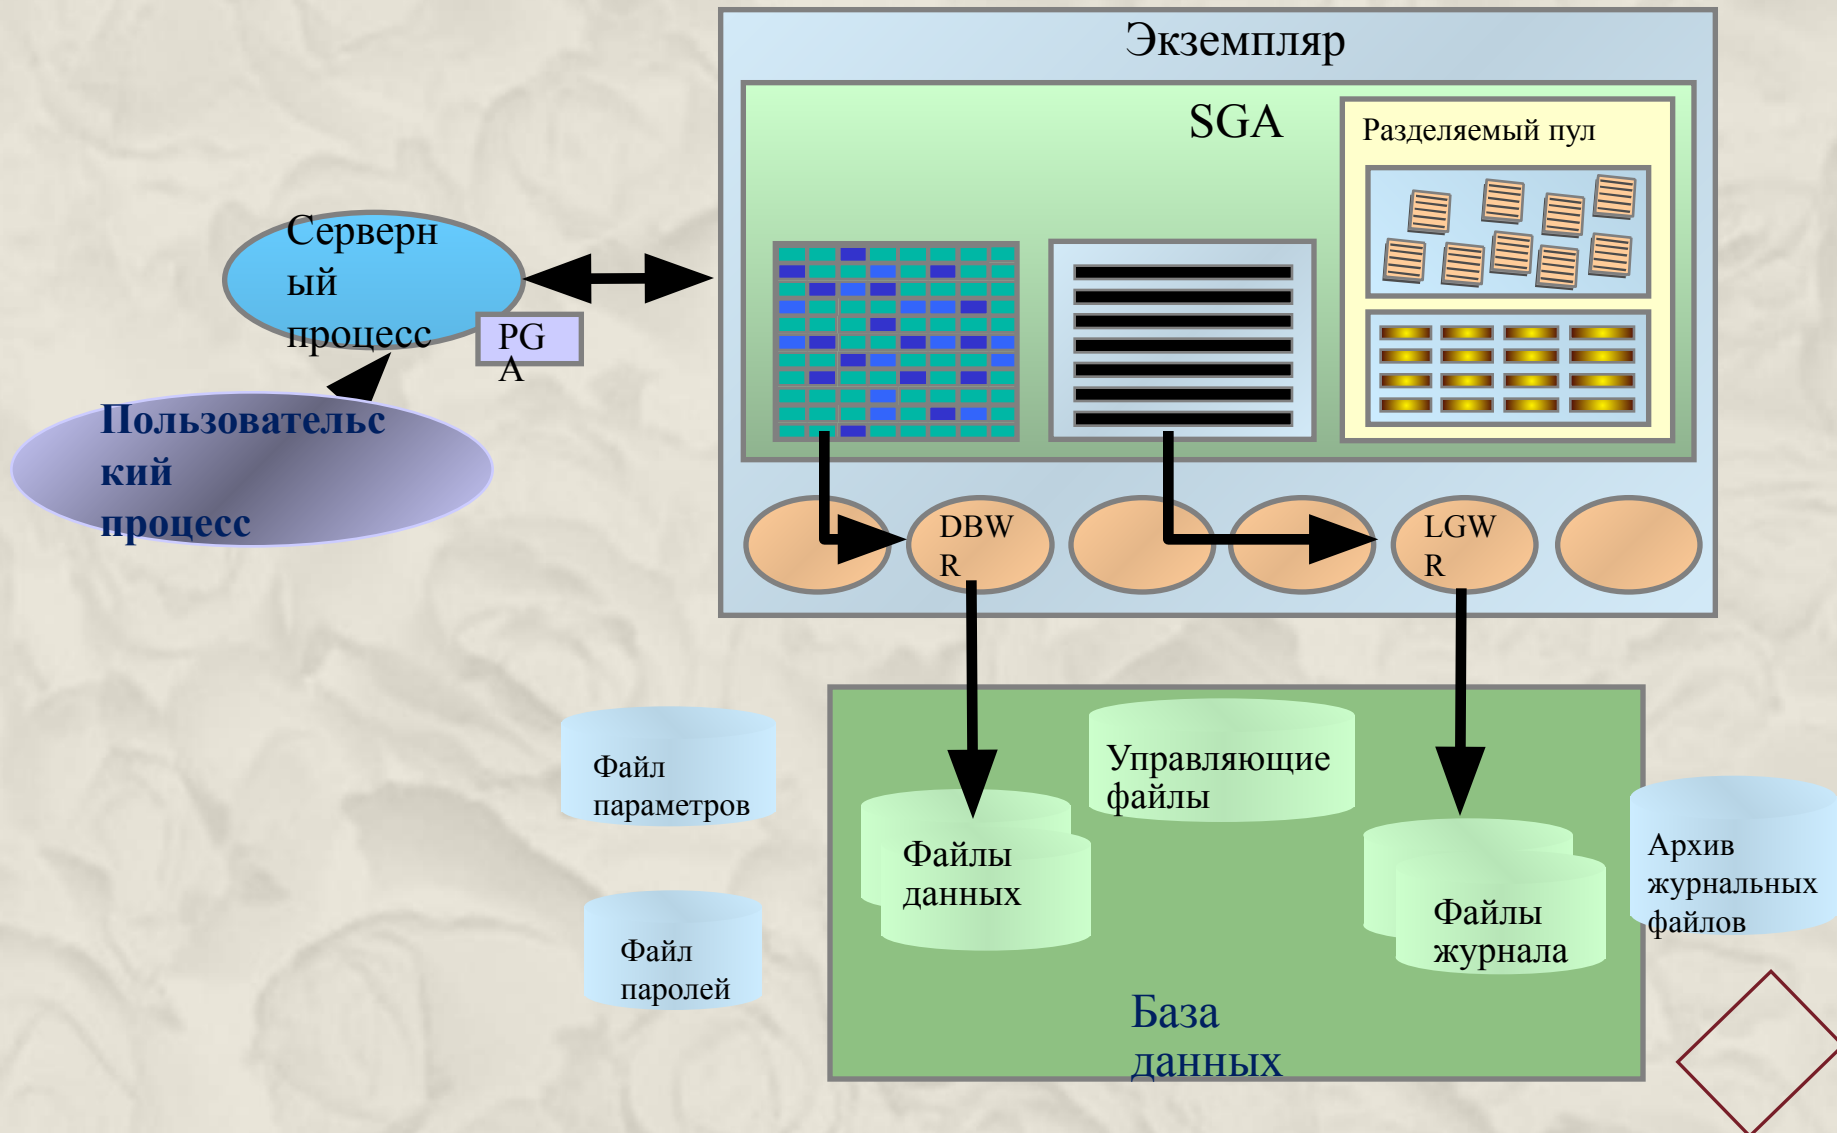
Экземпляр

SGA

Разделяемый пул

Серверный процесс

PGA

Пользовательский процесс

DBWR

LGWR

Файл параметров

Файл паролей

Управляющие файлы

Файлы данных

Файлы журнала

Архив журнальных файлов

База данных